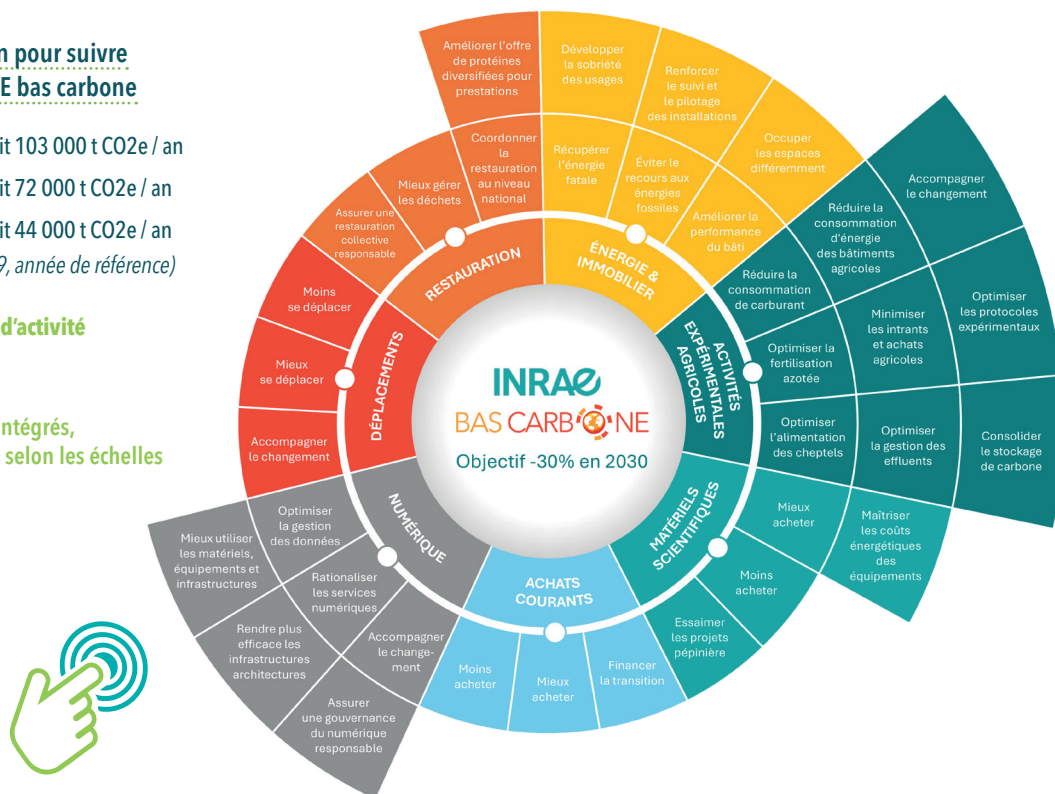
n pour suivre
E bas carbone

it 103 000 t CO2e / an
it 72 000 t CO2e / an
it 44 000 t CO2e / an
9, année de référence)

d'activité

ntégrés,
selon les échelles

INRAE
BAS CARBONE
Objectif -30% en 2030

RESTAURATION
Améliorer l'offre de protéines diversifiées pour prestations
Coordonner la restauration au niveau national
Mieux gérer les déchets
Assurer une restauration collective responsable

ÉNERGIE & IMMOBILIER
Développer la sobriété des usages
Renforcer le suivi et le pilotage des installations
Récupérer l'énergie fatale
Éviter le recours aux énergies fossiles
Occuper les espaces différemment
Améliorer la performance du bâti

ACTIVITÉS EXPÉRIMENTALES AGRICOLES
Accompagner le changement
Réduire la consommation d'énergie des bâtiments agricoles
Réduire la consommation de carburant
Optimiser les protocoles expérimentaux
Minimiser les intrants et achats agricoles
Optimiser la fertilisation azotée
Optimiser l'alimentation des cheptels
Optimiser la gestion des effluents
Consolider le stockage de carbone

MATÉRIELS SCIENTIFIQUES
Mieux acheter
Maîtriser les coûts énergétiques des équipements
Moins acheter
Essaimer les projets pépinière

ACHATS COURANTS
Financer la transition
Mieux acheter
Moins acheter

NUMÉRIQUE
Mieux utiliser les matériels, équipements et infrastructures
Optimiser la gestion des données
Rationaliser les services numériques
Rendre plus efficace les infrastructures architectures
Accompagner le changement
Assurer une gouvernance du numérique responsable

DÉPLACEMENTS
Moins se déplacer
Mieux se déplacer
Accompagner le changement